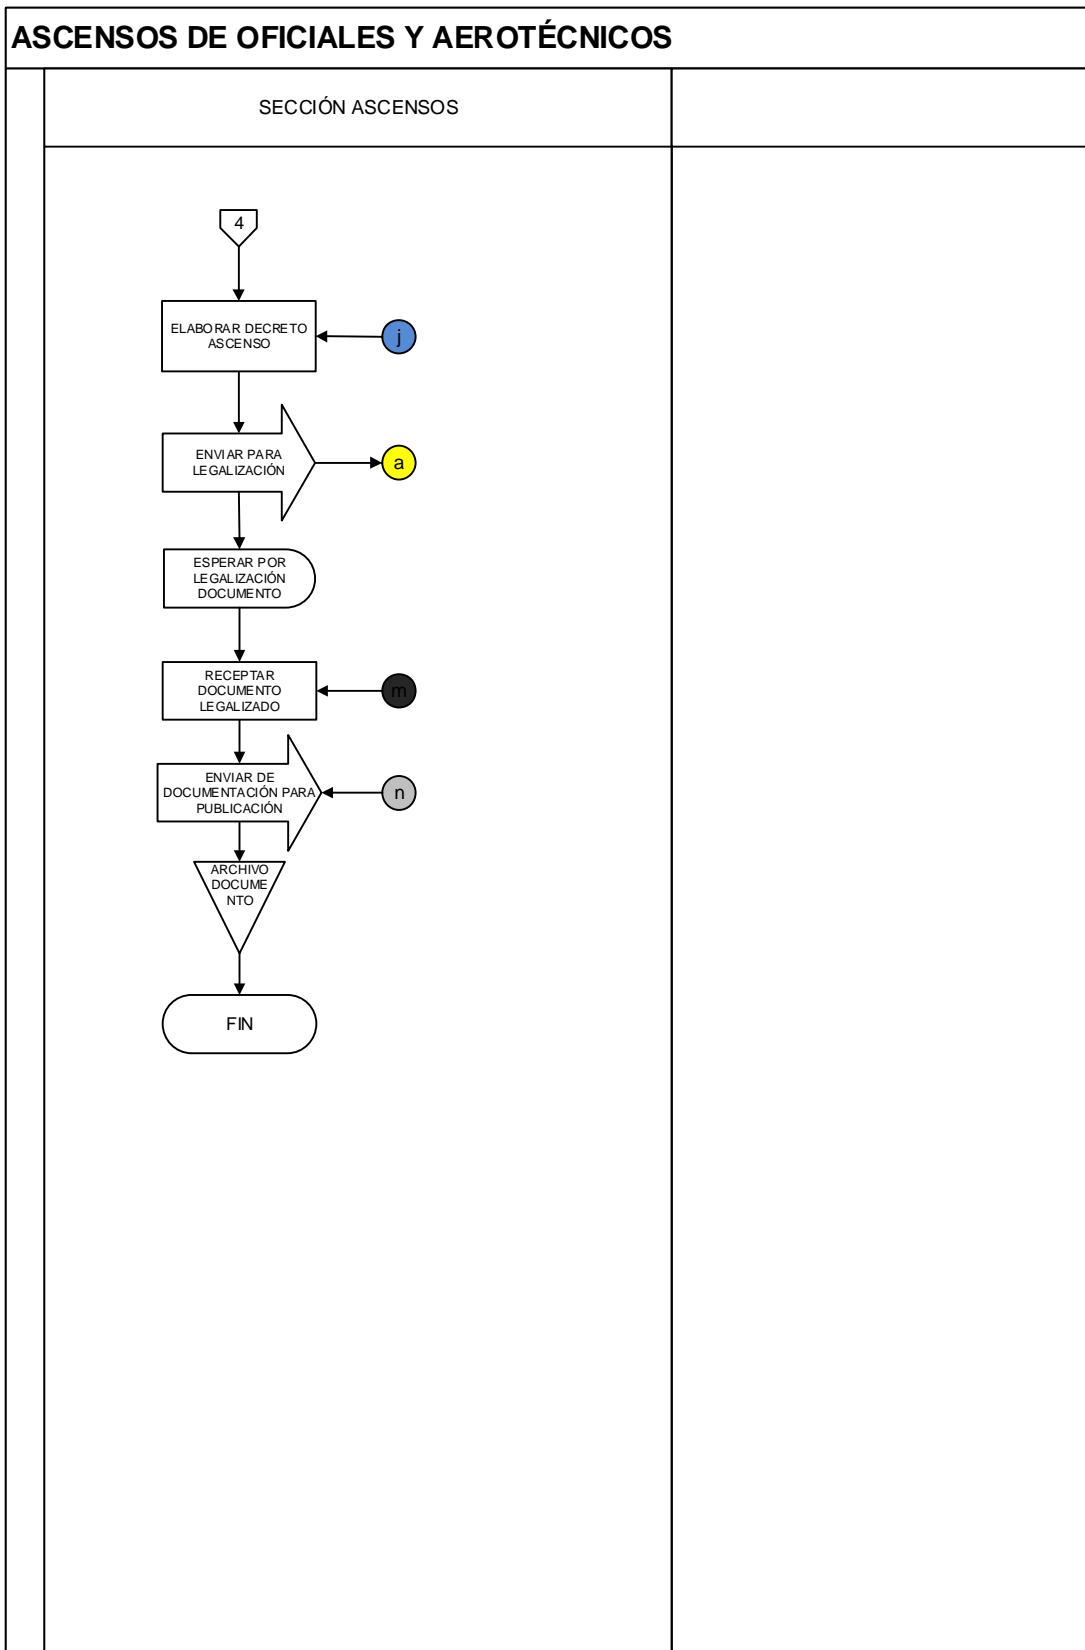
ASCENSOS DE OFICIALES Y AEROTÉCNICOS

SECCIÓN ASCENSOS

4

ELABORAR DECRETO ASCENSO

j

ENVIAR PARA LEGALIZACIÓN

a

ESPERAR POR LEGALIZACIÓN DOCUMENTO

RECEPTAR DOCUMENTO LEGALIZADO

m

ENVIAR DE DOCUMENTACIÓN PARA PUBLICACIÓN

n

ARCHIVO DOCUMENTO

FIN